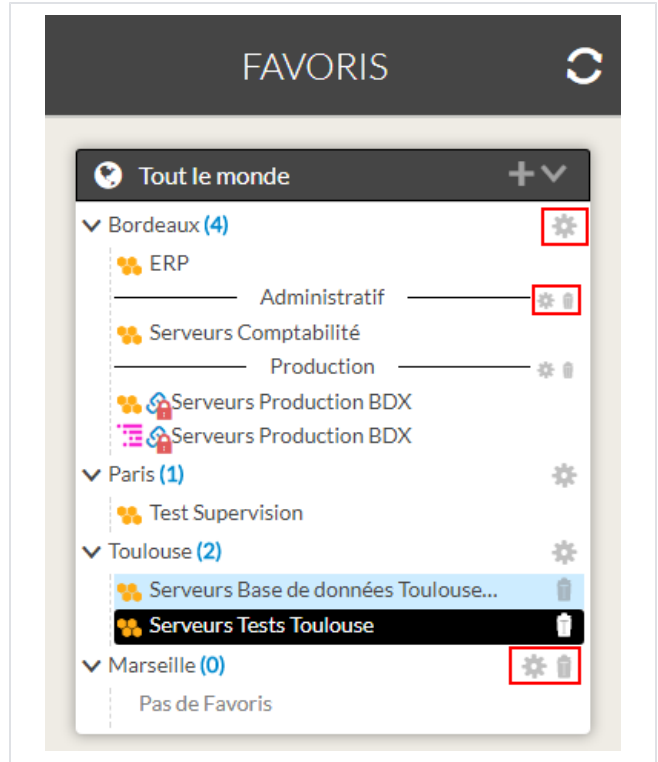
FAVORIS

Tout le monde

Bordeaux (4)

ERP

Administratif

Serveurs Comptabilité

Production

Serveurs Production BDX

Serveurs Production BDX

Paris (1)

Test Supervision

Toulouse (2)

Serveurs Base de données Toulouse...

Serveurs Tests Toulouse

Marseille (0)

Pas de Favoris